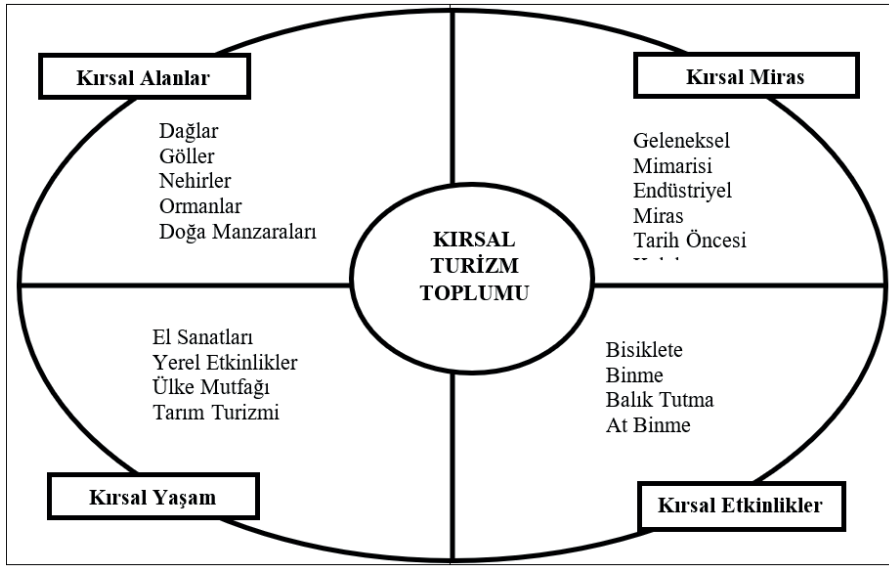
Kırsal Alanlar

Dağlar
Göller
Nehirler
Ormanlar
Doğa Manzaraları

Kırsal Miras

Geleneksel
Mimarisi
Endüstriyel
Miras
Tarih Öncesi
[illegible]

KIRSAL
TURİZM
TOPLUMU

El Sanatları
Yerel Etkinlikler
Ülke Mutfağı
Tarım Turizmi

Kırsal Yaşam

Bisiklete
Binme
Balık Tutma
At Binme

Kırsal Etkinlikler